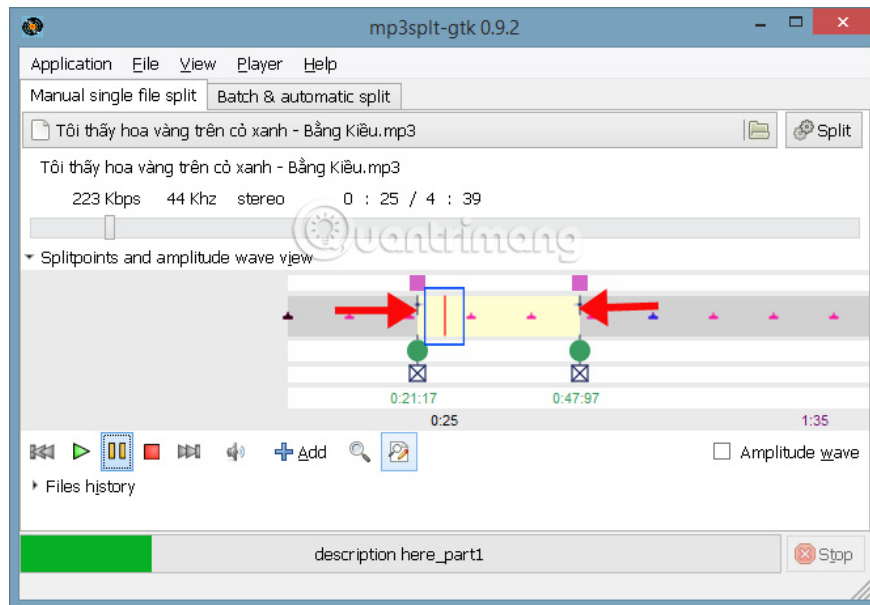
mp3splt-gtk 0.9.2

Application File View Player Help

Manual single file split | Batch & automatic split

Tôi thấy hoa vàng trên cỏ xanh - Bằng Kiều.mp3

Split

Tôi thấy hoa vàng trên cỏ xanh - Bằng Kiều.mp3

223 Kbps 44 Khz stereo 0 : 25 / 4 : 39

Quantrimang

Splitpoints and amplitude wave view

0:21:17 0:47:97

0:25 1:35

Add

Amplitude wave

Files history

description here_part1

Stop